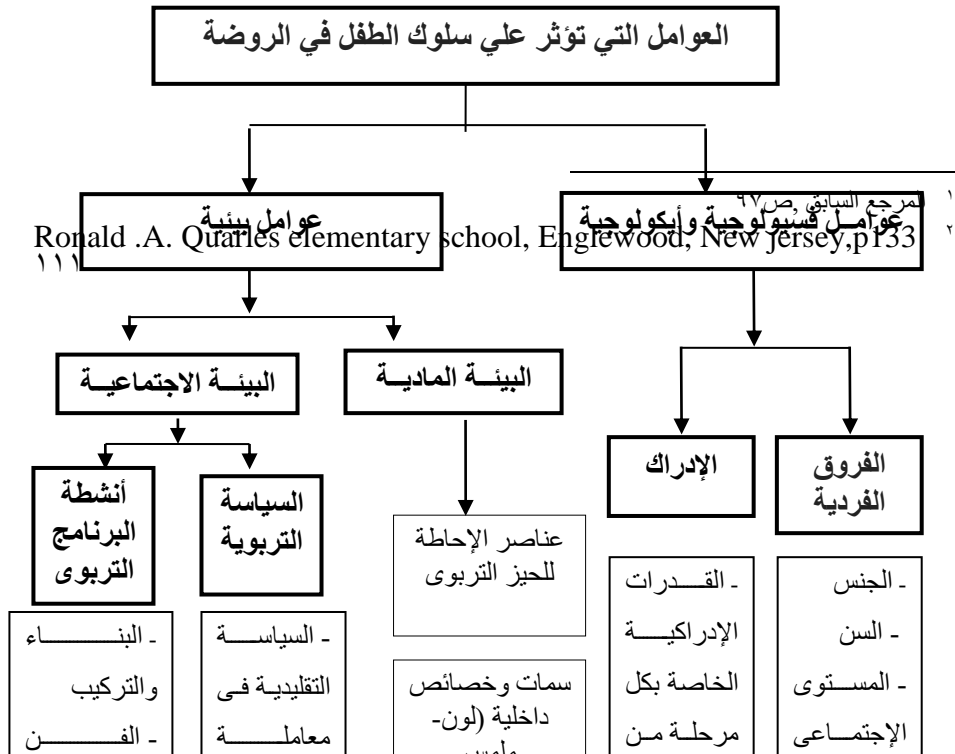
العوامل التي تؤثر علي سلوك الطفل في الروضة

عوامل فسيولوجية وأيكولوجية

عوامل بيئية

١ المرجع السابق ,ص٩٧
٢ Ronald .A. Quarles elementary school, Englewood, New jersey,p133
١١١

البيئة المادية

البيئة الاجتماعية

الفروق الفردية

الإدراك

عناصر الإحاطة للحيز التربوى

سمات وخصائص داخلية (لون- ملمس

السياسة التربوية

أنشطة البرنامج التربوى

- الجنس
- السن
- المستوى الإجتماعى

- القدرات الإدراكية الخاصة بكل مرحلة من

- السياسة التقليدية فى معاملة

- البناء والتركيب
- الفن